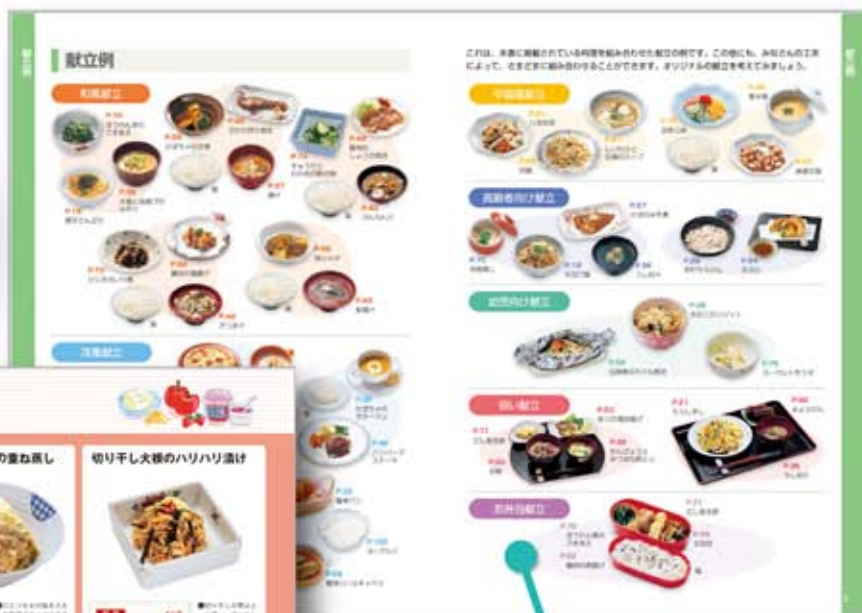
献立例

これは、本書に掲載されている料理を組み合わせた献立の例です。この他にも、みなさんの工夫によって、さまざまに組み合わせることができます。オリジナルの献立を考えてみましょう。

和風献立

洋風献立

中国風献立

高齢者向け献立

幼児向け献立

祝い献立

お弁当献立

切り干し大根のハリハリ漬け

り重ね蒸し

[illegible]